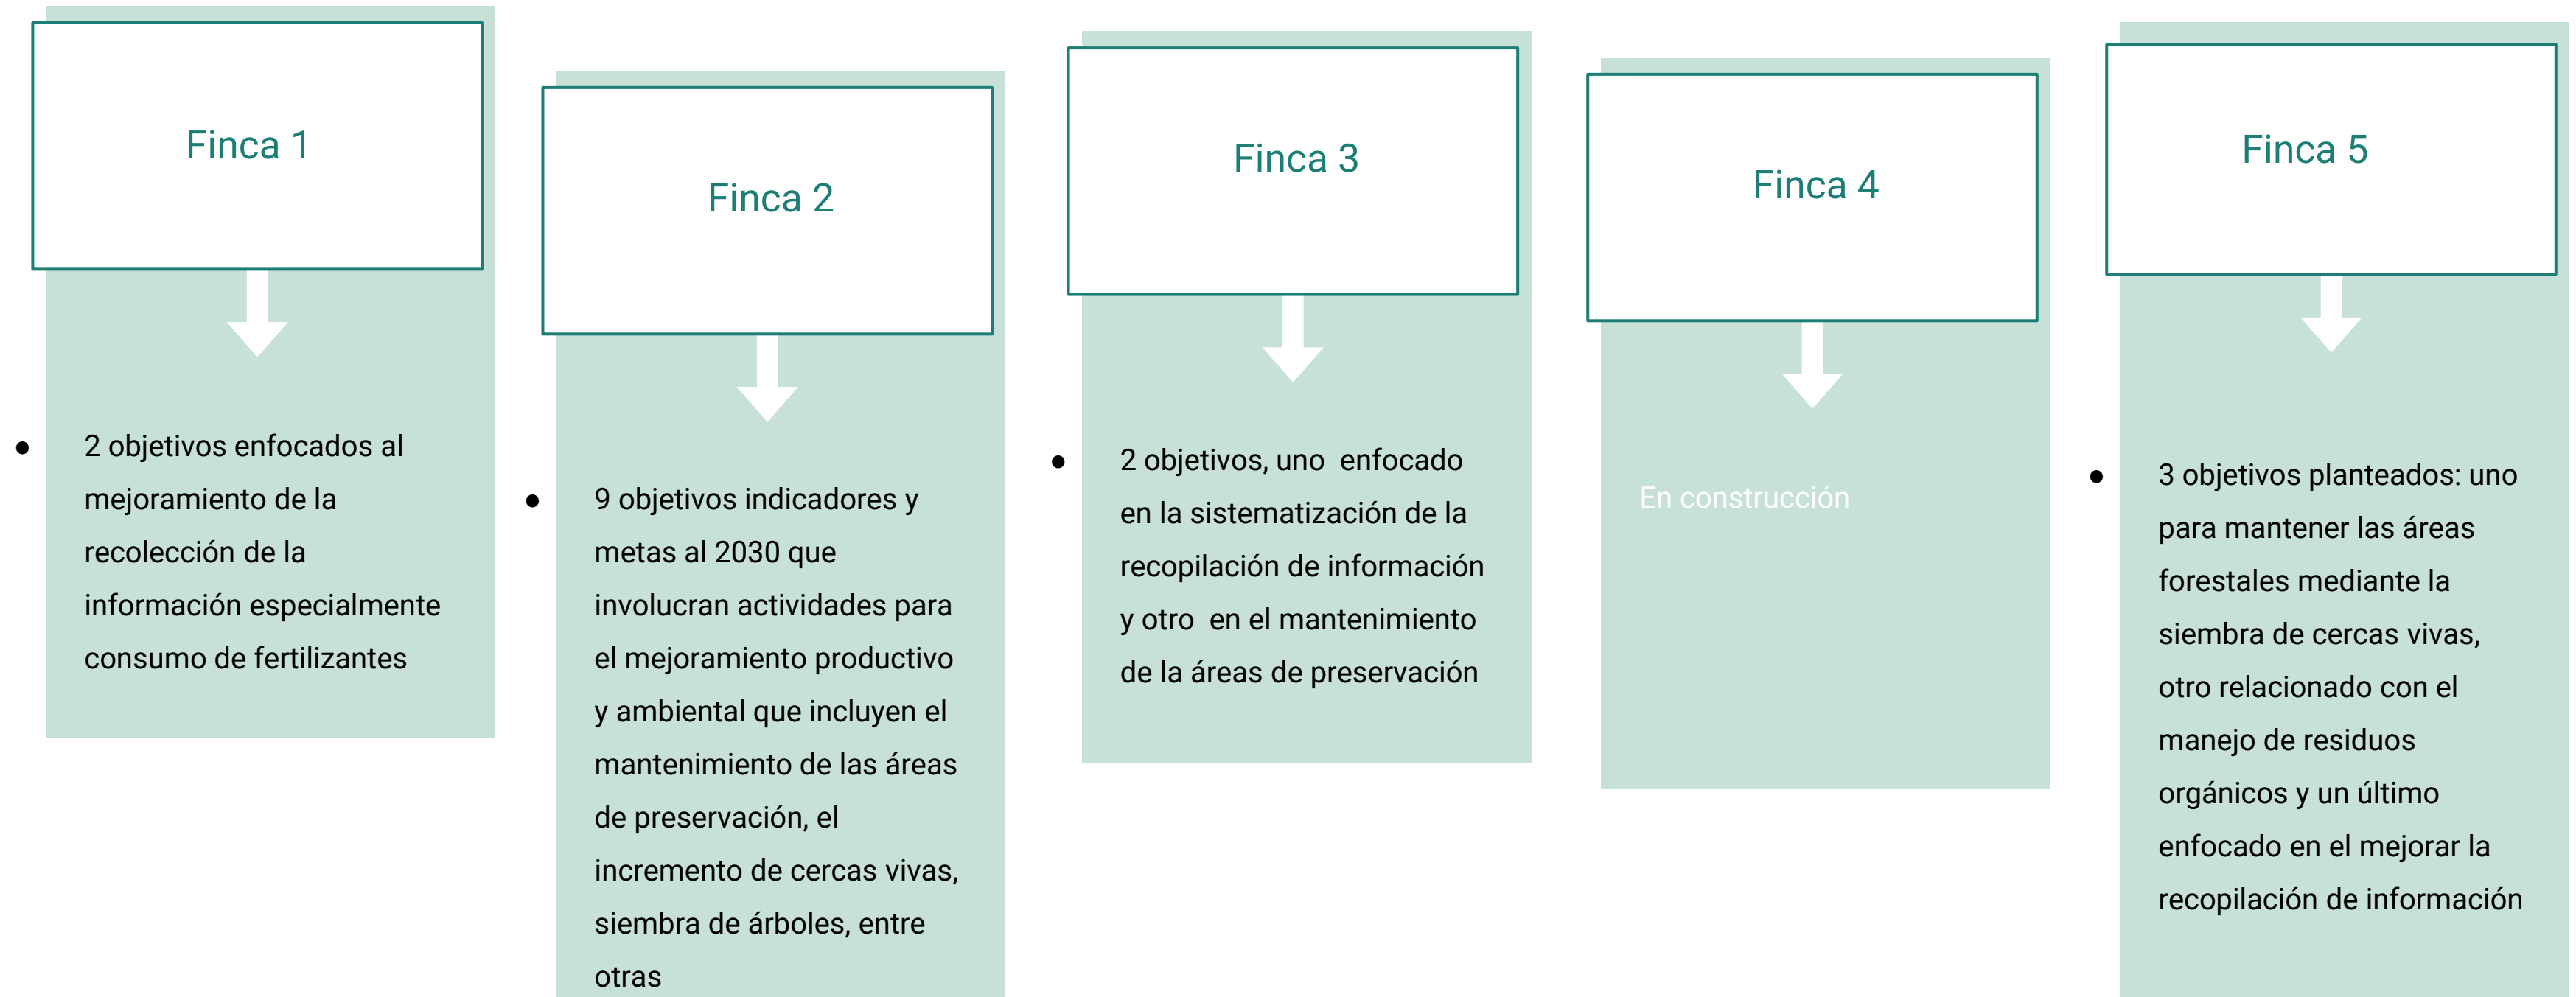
Finca 1

• 2 objetivos enfocados al mejoramiento de la recolección de la información especialmente consumo de fertilizantes

Finca 2

• 9 objetivos indicadores y metas al 2030 que involucran actividades para el mejoramiento productivo y ambiental que incluyen el mantenimiento de las áreas de preservación, el incremento de cercas vivas, siembra de árboles, entre otras

Finca 3

• 2 objetivos, uno enfocado en la sistematización de la recopilación de información y otro en el mantenimiento de la áreas de preservación

Finca 4

En construcción

Finca 5

• 3 objetivos planteados: uno para mantener las áreas forestales mediante la siembra de cercas vivas, otro relacionado con el manejo de residuos orgánicos y un último enfocado en el mejorar la recopilación de información